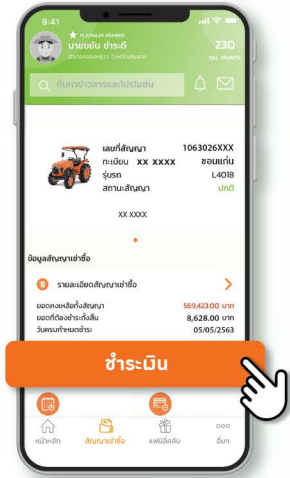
9:41

PLATINUM MEMBER

นายขยัน ชำระดี

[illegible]

230

SKL POINTS

ค้นหาข่าวสารและโปรโมชั่น

เลขที่สัญญา 1063026XXX

ทะเบียน XX XXXX ขอนแก่น

รุ่นรถ L4018

สถานะสัญญา ปกติ

XX XXXX

ข้อมูลสัญญาเช่าซื้อ

รายละเอียดสัญญาเช่าซื้อ

ยอดคงเหลือทั้งสัญญา 569,423.00 บาท

ยอดที่ต้องชำระทั้งสิ้น 8,628.00 บาท

วันครบกำหนดชำระ 05/05/2563

ชำระเงิน

หน้าหลัก

สัญญาเช่าซื้อ

แฟมิลี่คลับ

อื่นๆ